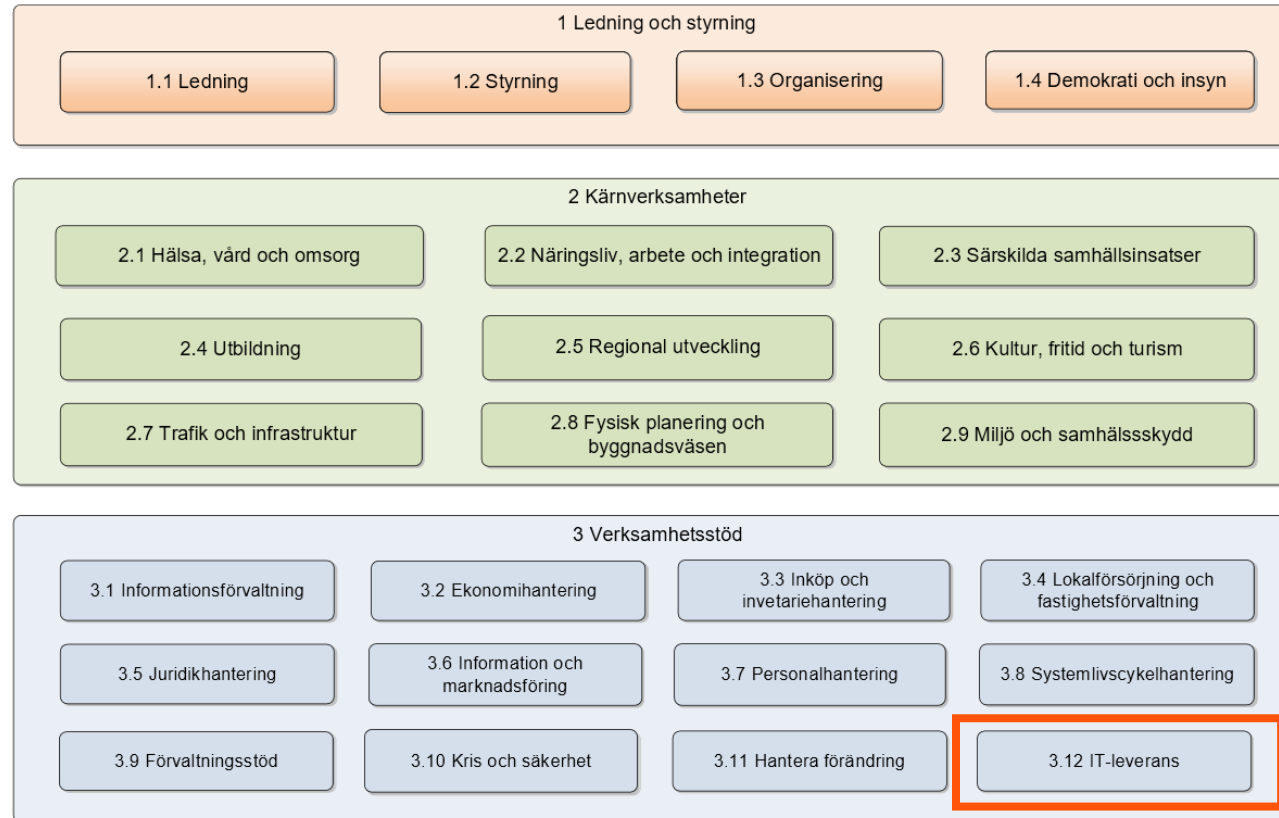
1 Ledning och styrning

1.1 Ledning

1.2 Styrning

1.3 Organisering

1.4 Demokrati och insyn

2 Kärnverksamheter

2.1 Hälsa, vård och omsorg

2.2 Näringsliv, arbete och integration

2.3 Särskilda samhällsinsatser

2.4 Utbildning

2.5 Regional utveckling

2.6 Kultur, fritid och turism

2.7 Trafik och infrastruktur

2.8 Fysisk planering och byggnadsväsen

2.9 Miljö och samhälssskydd

3 Verksamhetsstöd

3.1 Informationsförvaltning

3.2 Ekonomihantering

3.3 Inköp och invetariehantering

3.4 Lokalförsörjning och fastighetsförvaltning

3.5 Juridikhantering

3.6 Information och marknadsföring

3.7 Personalhantering

3.8 Systemlivscykelhantering

3.9 Förvaltningsstöd

3.10 Kris och säkerhet

3.11 Hantera förändring

3.12 IT-leverans